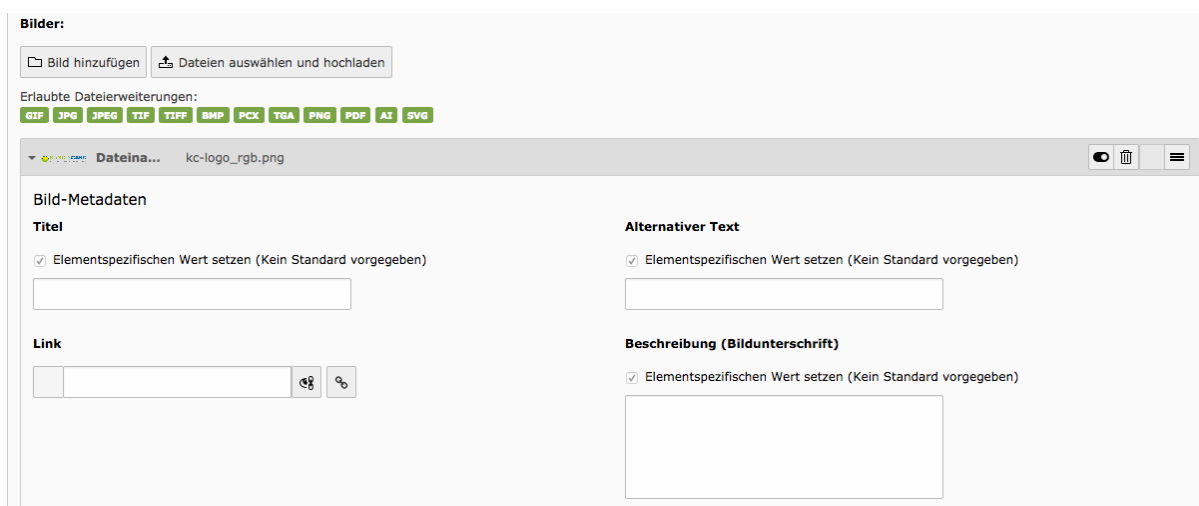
Bilder:

Bild hinzufügen

Dateien auswählen und hochladen

Erlaubte Dateierweiterungen:
GIF JPG JPEG TIF TIFF BMP PCX TGA PNG PDF AI SVG

Dateina... kc-logo_rgb.png

Bild-Metadaten

Titel

Elementspezifischen Wert setzen (Kein Standard vorgegeben)

Alternativer Text

Elementspezifischen Wert setzen (Kein Standard vorgegeben)

Link

Beschreibung (Bildunterschrift)

Elementspezifischen Wert setzen (Kein Standard vorgegeben)